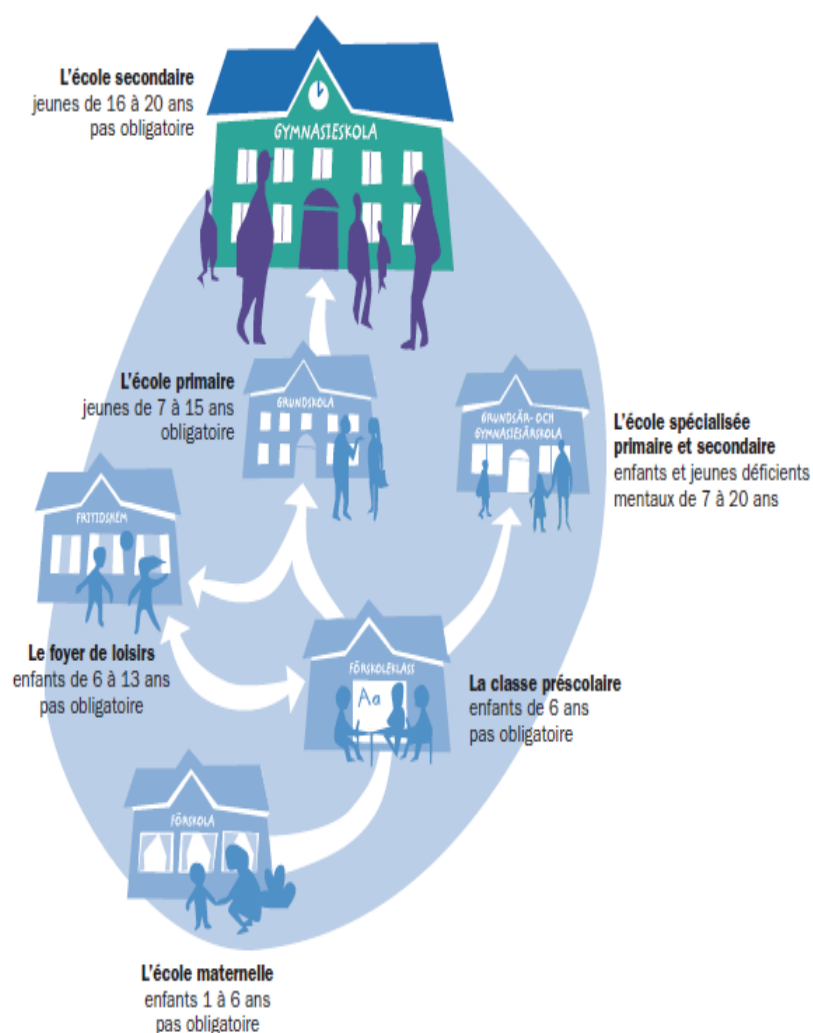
L'école secondaire
jeunes de 16 à 20 ans
pas obligatoire

GYMNASIESKOLA

L'école primaire
jeunes de 7 à 15 ans
obligatoire

GRUNDSKOLA

GRUNDSÄR- OCH GYMNASIESÄRSKOLA

L'école spécialisée primaire et secondaire
enfants et jeunes déficients mentaux de 7 à 20 ans

FRITIDSHEM

Le foyer de loisirs
enfants de 6 à 13 ans
pas obligatoire

FÖRSKOLEKLASS

Aa

La classe préscolaire
enfants de 6 ans
pas obligatoire

FÖRSKOLA

L'école maternelle
enfants 1 à 6 ans
pas obligatoire